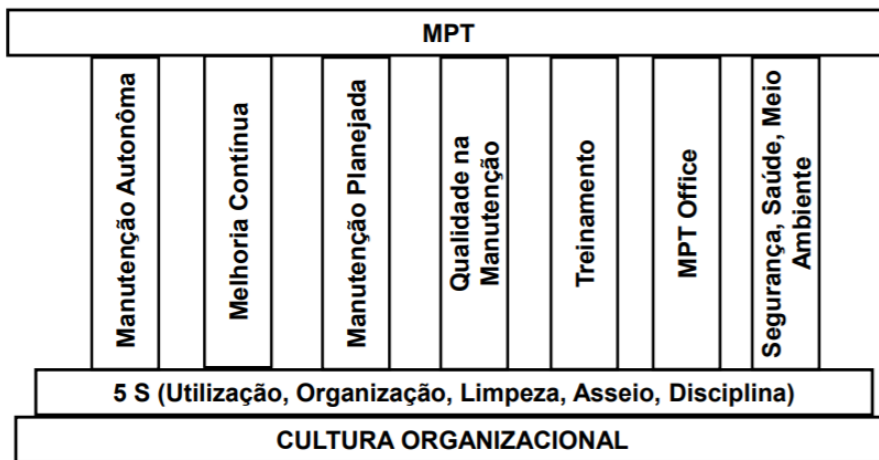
MPT

Manutenção Autonôma

Melhoria Contínua

Manutenção Planejada

Qualidade na Manutenção

Treinamento

MPT Office

Segurança, Saúde, Meio Ambiente

5 S (Utilização, Organização, Limpeza, Asseio, Disciplina)

CULTURA ORGANIZACIONAL